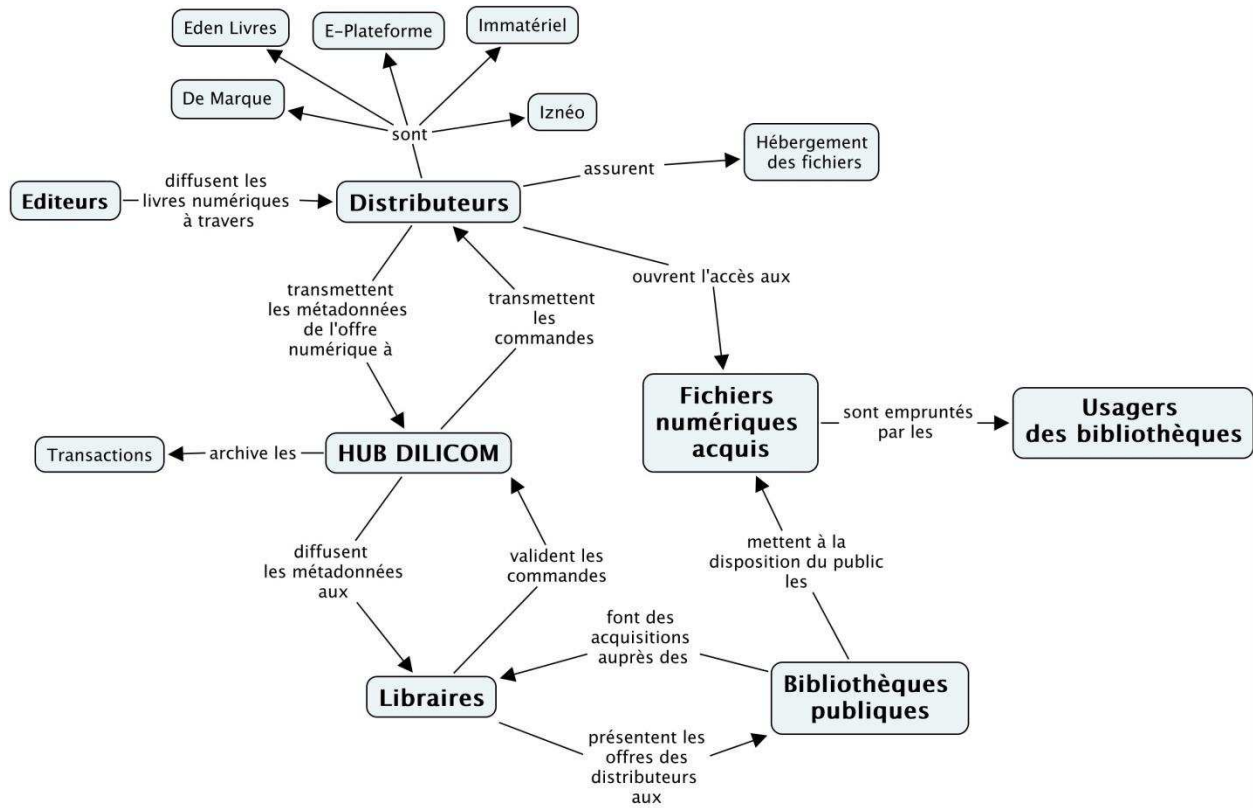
Eden Livres

E-Plateforme

Immatériel

De Marque

sont

Iznéo

Hébergement des fichiers

assurent

Editeurs

diffusent les livres numériques à travers

Distributeurs

transmettent les métadonnées de l'offre numérique à

transmettent les commandes

ouvrent l'accès aux

Fichiers numériques acquis

sont empruntés par les

Usagers des bibliothèques

Transactions

archive les

HUB DILICOM

diffusent les métadonnées aux

valident les commandes

mettent à la disposition du public les

font des acquisitions auprès des

Libraires

Bibliothèques publiques

présentent les offres des distributeurs aux